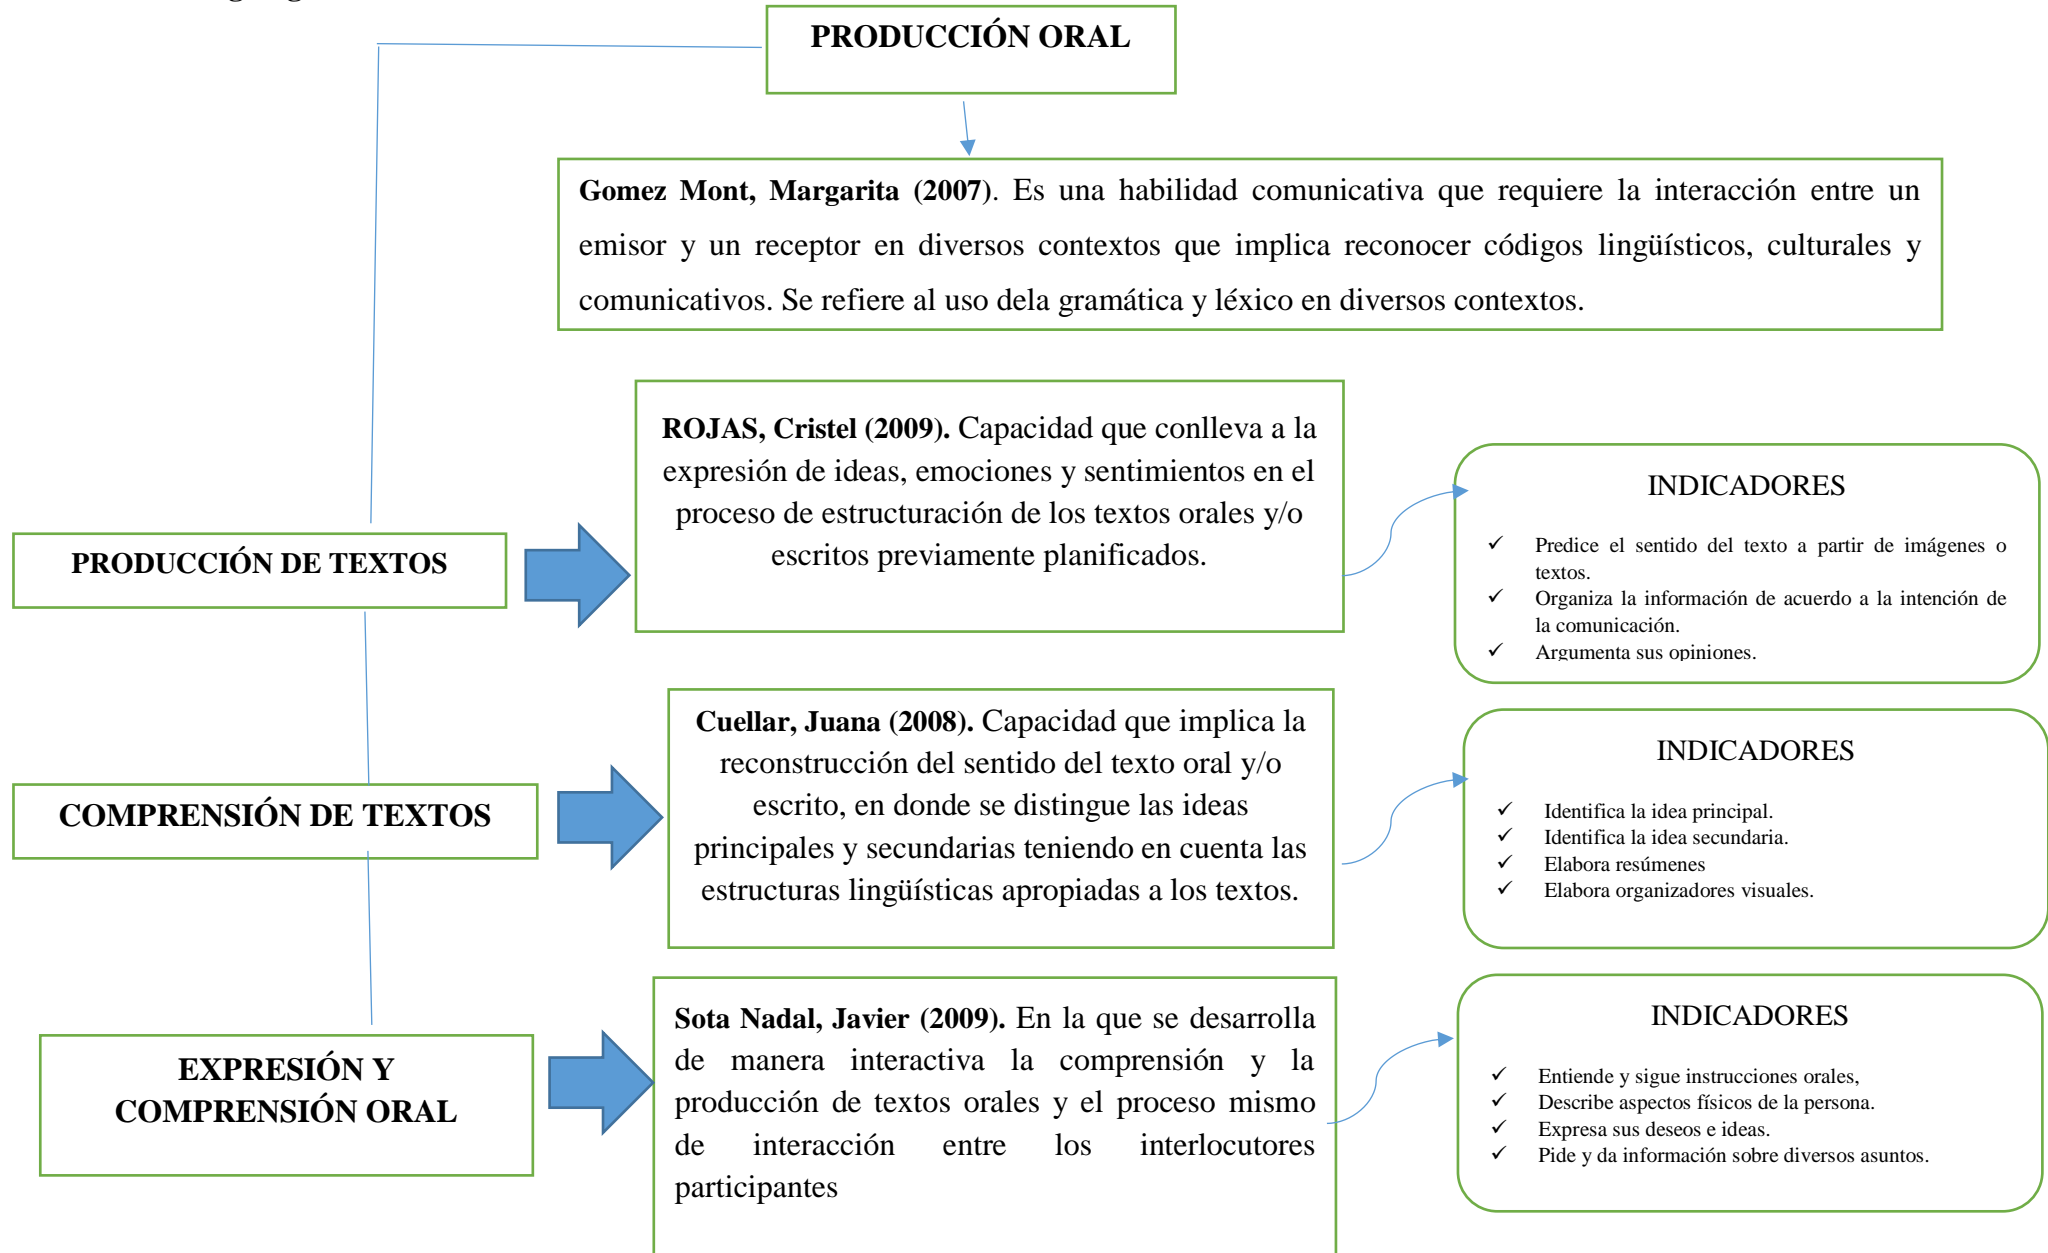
PRODUCCIÓN ORAL

**Gomez Mont, Margarita (2007)**. Es una habilidad comunicativa que requiere la interacción entre un emisor y un receptor en diversos contextos que implica reconocer códigos lingüísticos, culturales y comunicativos. Se refiere al uso dela gramática y léxico en diversos contextos.

PRODUCCIÓN DE TEXTOS

**ROJAS, Cristel (2009).** Capacidad que conlleva a la expresión de ideas, emociones y sentimientos en el proceso de estructuración de los textos orales y/o escritos previamente planificados.

INDICADORES

✓ Predice el sentido del texto a partir de imágenes o textos.
✓ Organiza la información de acuerdo a la intención de la comunicación.
✓ Argumenta sus opiniones.

COMPRENSIÓN DE TEXTOS

**Cuellar, Juana (2008).** Capacidad que implica la reconstrucción del sentido del texto oral y/o escrito, en donde se distingue las ideas principales y secundarias teniendo en cuenta las estructuras lingüísticas apropiadas a los textos.

INDICADORES

✓ Identifica la idea principal.
✓ Identifica la idea secundaria.
✓ Elabora resúmenes
✓ Elabora organizadores visuales.

EXPRESIÓN Y COMPRENSIÓN ORAL

**Sota Nadal, Javier (2009).** En la que se desarrolla de manera interactiva la comprensión y la producción de textos orales y el proceso mismo de interacción entre los interlocutores participantes

INDICADORES

✓ Entiende y sigue instrucciones orales,
✓ Describe aspectos físicos de la persona.
✓ Expresa sus deseos e ideas.
✓ Pide y da información sobre diversos asuntos.